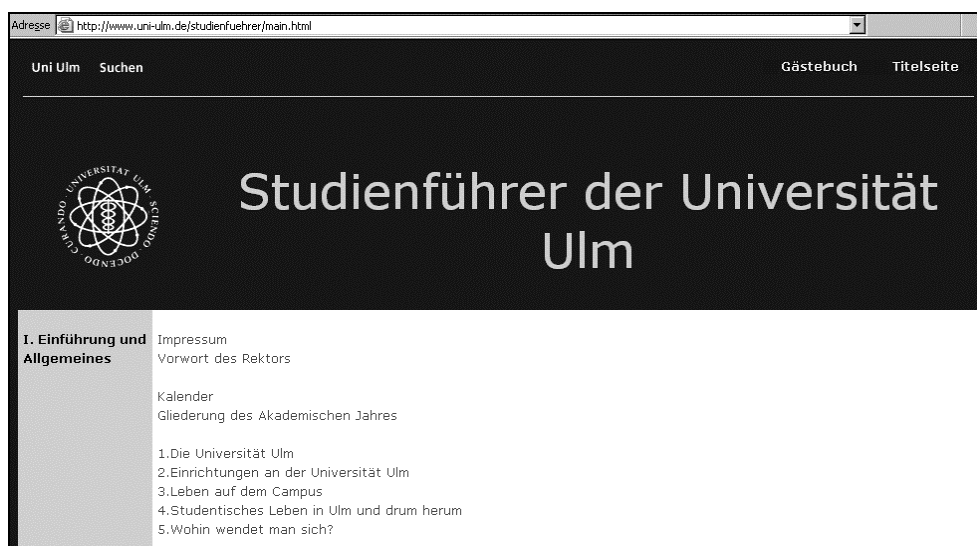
Adresse http://www.uni-ulm.de/studienfuehrer/main.html

Uni Ulm Suchen

Gästebuch Titelseite

UNIVERSITAT ULM SCIENDO DOCENDO CURANDO

Studienführer der Universität Ulm

I. Einführung und Allgemeines

Impressum
Vorwort des Rektors

Kalender
Gliederung des Akademischen Jahres

1.Die Universität Ulm
2.Einrichtungen an der Universität Ulm
3.Leben auf dem Campus
4.Studentisches Leben in Ulm und drum herum
5.Wohin wendet man sich?